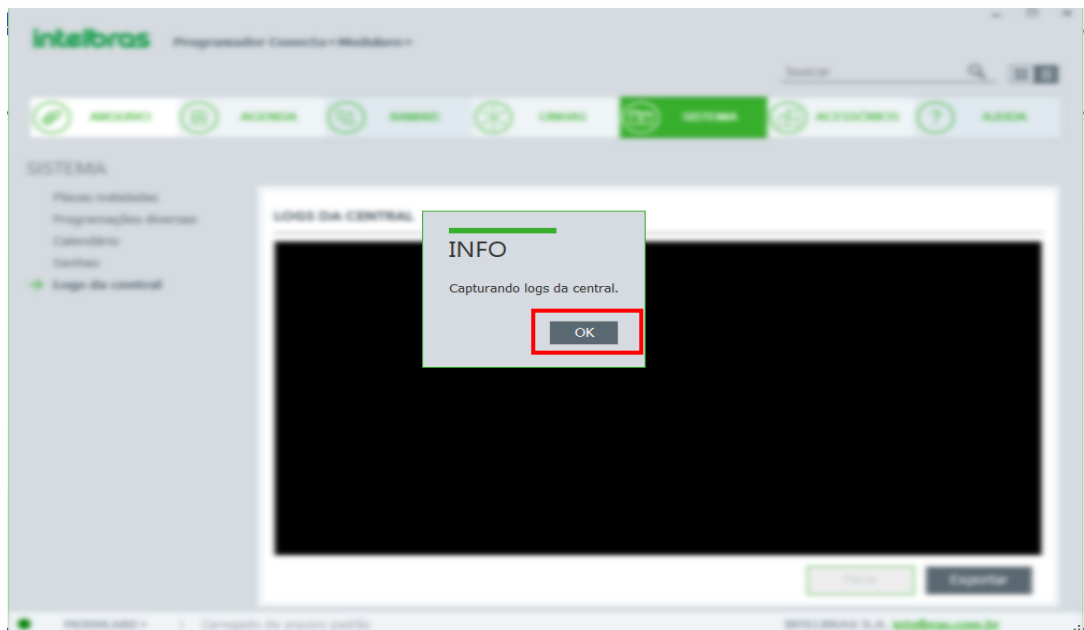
intelbras Programador Conecta+Modulare+

Buscar

ARQUIVO AGENDA RAMAIS LINHAS SISTEMA ACESSÓRIOS AJUDA

SISTEMA

Placas instaladas
Programações diversas
Calendário
Senhas
Logs da central

LOGS DA CENTRAL

INFO

Capturando logs da central.

OK

Parar Exportar

MODULARE+ | Carregado do arquivo padrão

INTELBRAS S.A. intelbras.com.br